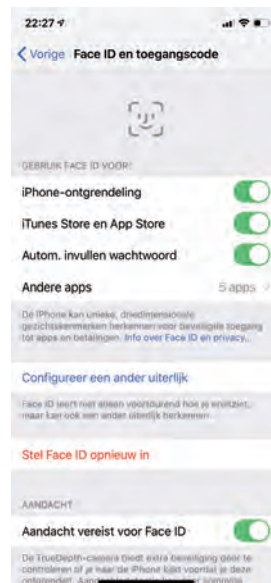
22:27

Vorige Face ID en toegangscode

GEBRUIK FACE ID VOOR:

iPhone-ontgrendeling

iTunes Store en App Store

Autom. invullen wachtwoord

Andere apps 5 apps

De iPhone kan unieke, driedimensionale gezichtskenmerken herkennen voor beveiligde toegang tot apps en betalingen. Info over Face ID en privacy...

Configureer een ander uiterlijk

Face ID leert niet alleen voortdurend hoe je eruitziet, maar kan ook een ander uiterlijk herkennen.

Stel Face ID opnieuw in

AANDACHT

Aandacht vereist voor Face ID

De TrueDepth-camera biedt extra beveiliging door te controleren of je naar de iPhone kijkt voordat je deze ontgrendelt. Aan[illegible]